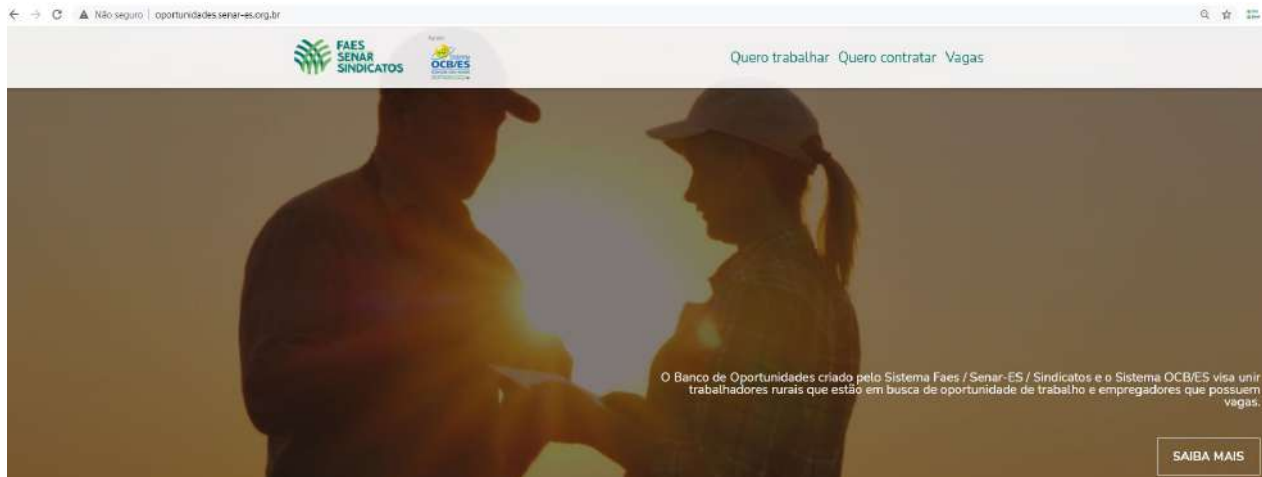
Não seguro | oportunidades.senar-es.org.br

FAES SENAR SINDICATOS

OCB/ES

Quero trabalhar Quero contratar Vagas

O Banco de Oportunidades criado pelo Sistema Faes / Senar-ES / Sindicatos e o Sistema OCB/ES visa unir trabalhadores rurais que estão em busca de oportunidade de trabalho e empregadores que possuem vagas.

SAIBA MAIS